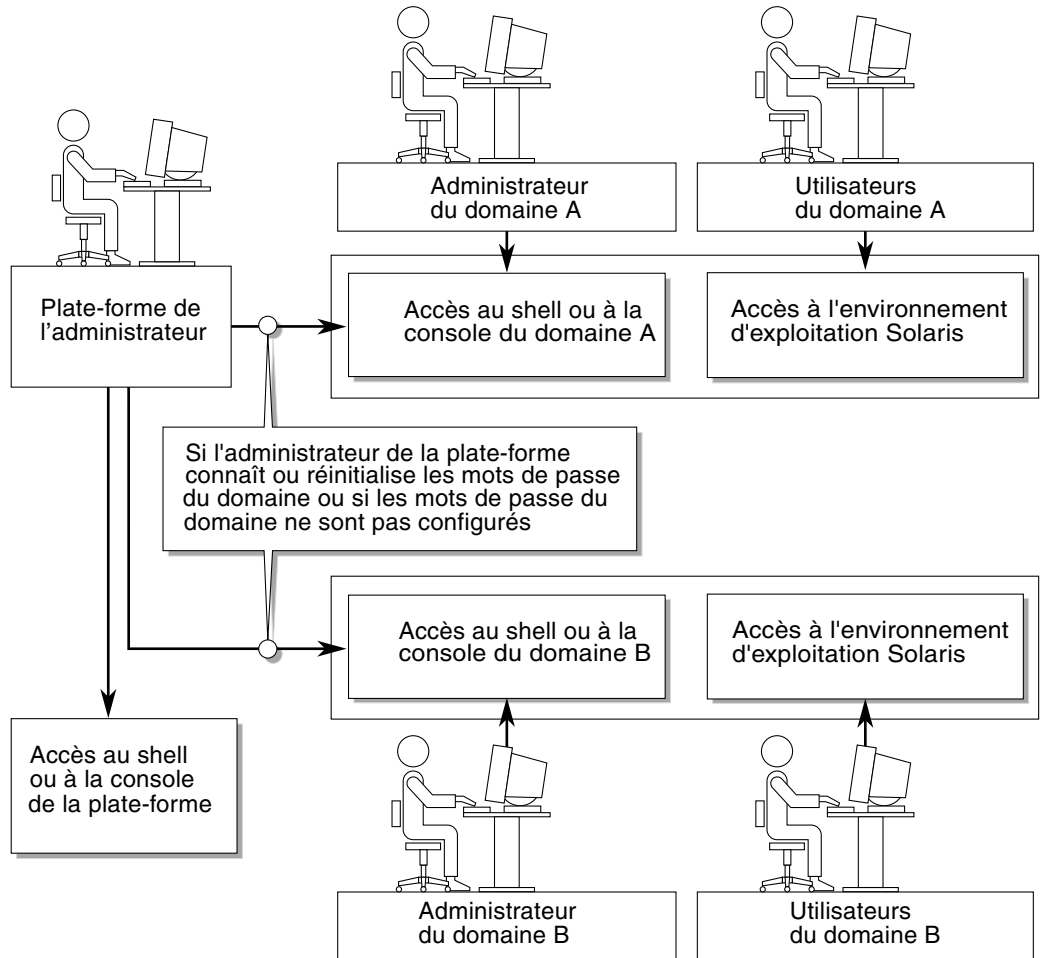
Administrateur du domaine A

Utilisateurs du domaine A

Plate-forme de l’administrateur

Accès au shell ou à la console du domaine A

Accès à l'environnement d'exploitation Solaris

Si l'administrateur de la plate-forme connaît ou réinitialise les mots de passe du domaine ou si les mots de passe du domaine ne sont pas configurés

Accès au shell ou à la console du domaine B

Accès à l'environnement d'exploitation Solaris

Accès au shell ou à la console de la plate-forme

Administrateur du domaine B

Utilisateurs du domaine B